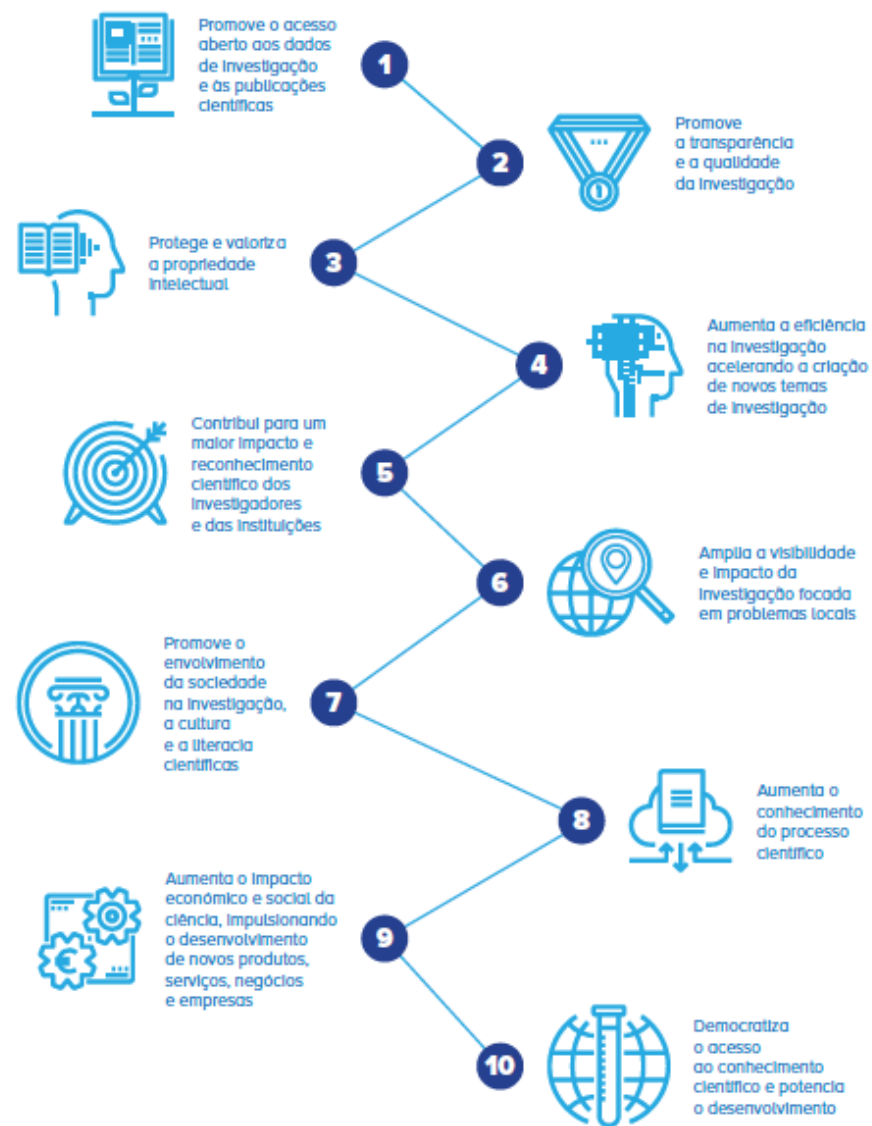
Promove o acesso aberto aos dados de investigação e às publicações científicas

1

2

Promove a transparência e a qualidade da investigação

Protege e valoriza a propriedade intelectual

3

4

Aumenta a eficiência na investigação acelerando a criação de novos temas de investigação

Contribui para um maior impacto e reconhecimento científico dos investigadores e das instituições

5

6

Amplia a visibilidade e impacto da investigação focada em problemas locais

Promove o envolvimento da sociedade na investigação, a cultura e a literacia científicas

7

8

Aumenta o conhecimento do processo científico

Aumenta o impacto económico e social da ciência, impulsionando o desenvolvimento de novos produtos, serviços, negócios e empresas

9

10

Democratiza o acesso ao conhecimento científico e potencia o desenvolvimento